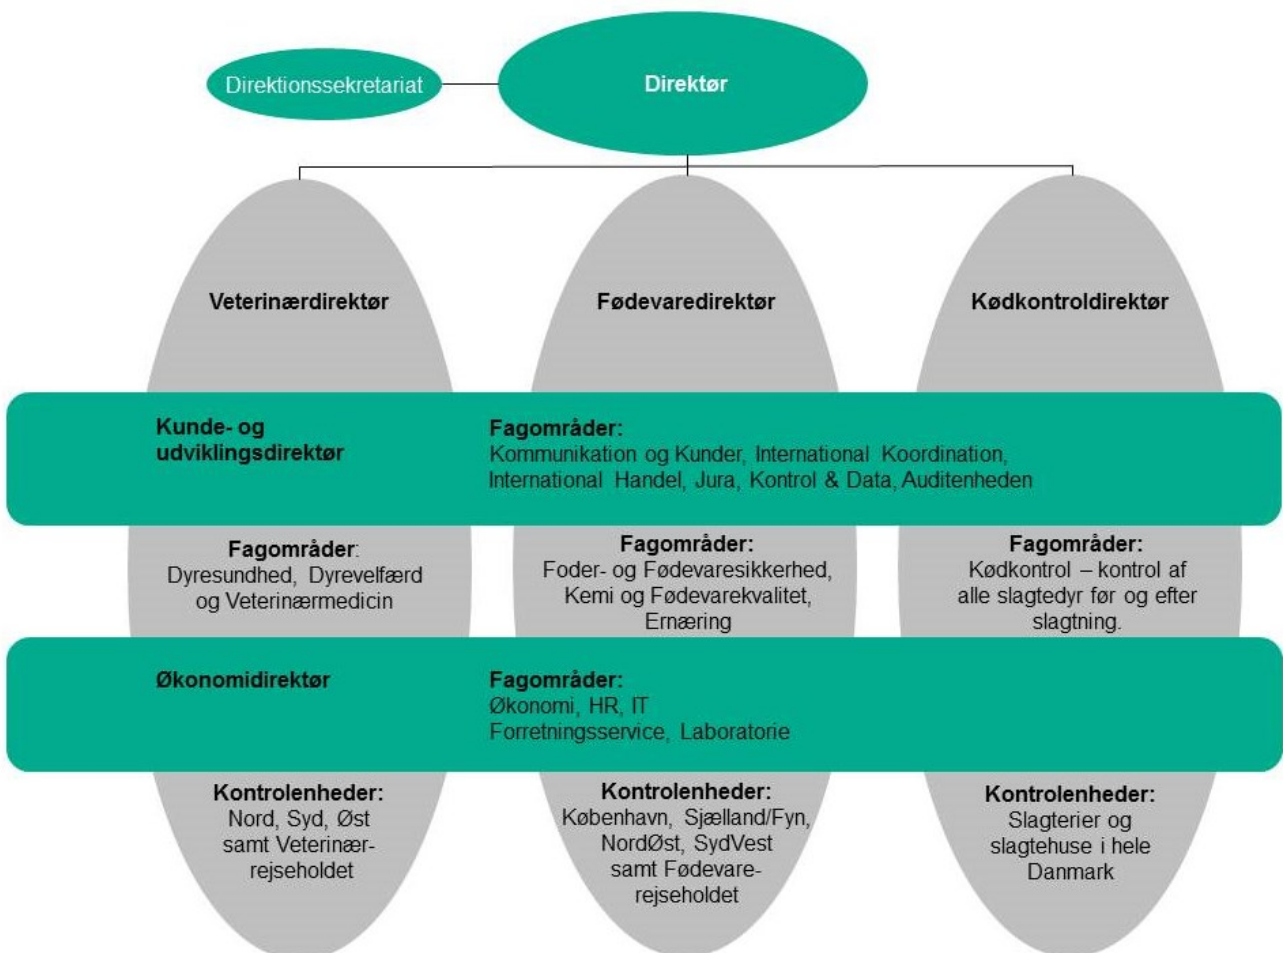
Direktionssekretariat

Direktør

Veterinærdirektør

Fødevaredirektør

Kødkontroldirektør

Kunde- og udviklingsdirektør

Fagområder:
Kommunikation og Kunder, International Koordination, International Handel, Jura, Kontrol & Data, Auditenheden

Fagområder:
Dyresundhed, Dyrevelfærd og Veterinærmedicin

Fagområder:
Foder- og Fødevaresikkerhed, Kemi og Fødevarekvalitet, Ernæring

Fagområder:
Kødkontrol – kontrol af alle slagtedyr før og efter slagtning.

Økonomidirektør

Fagområder:
Økonomi, HR, IT
Forretningsservice, Laboratorie

Kontrolenheder:
Nord, Syd, Øst samt Veterinærrejseholdet

Kontrolenheder:
København, Sjælland/Fyn, NordØst, SydVest samt Fødevarerejseholdet

Kontrolenheder:
Slagterier og slagtehuse i hele Danmark